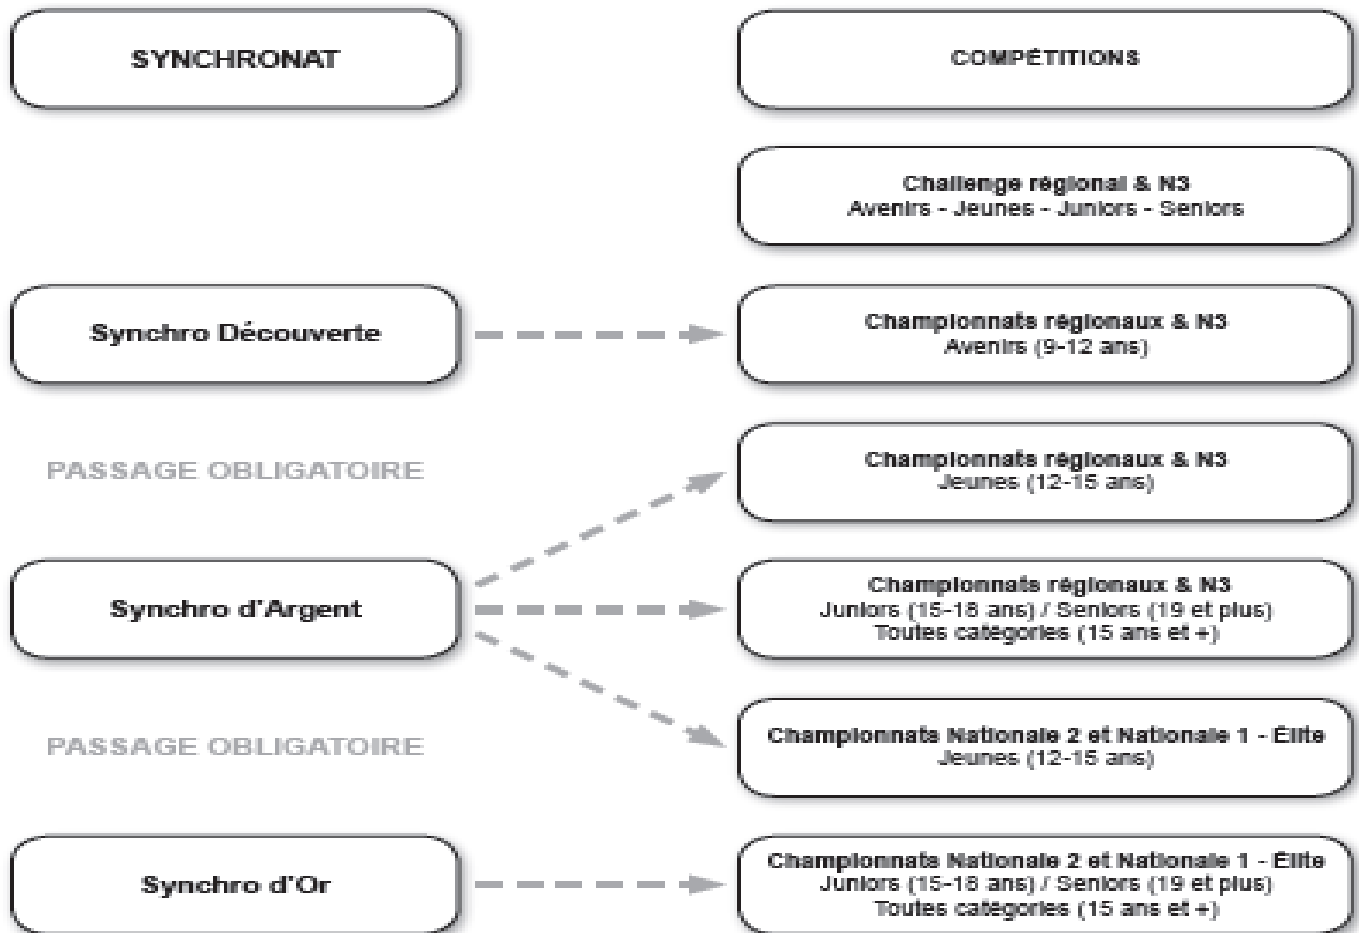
SYNCHRONAT

COMPÉTITIONS

Challenge régional & N3
Avenirs - Jeunes - Juniors - Seniors

Synchro Découverte

Championnats régionaux & N3
Avenirs (9-12 ans)

PASSAGE OBLIGATOIRE

Championnats régionaux & N3
Jeunes (12-15 ans)

Synchro d'Argent

Championnats régionaux & N3
Juniors (15-18 ans) / Seniors (19 et plus)
Toutes catégories (15 ans et +)

PASSAGE OBLIGATOIRE

Championnats Nationale 2 et Nationale 1 - Élite
Jeunes (12-15 ans)

Synchro d'Or

Championnats Nationale 2 et Nationale 1 - Élite
Juniors (15-18 ans) / Seniors (19 et plus)
Toutes catégories (15 ans et +)